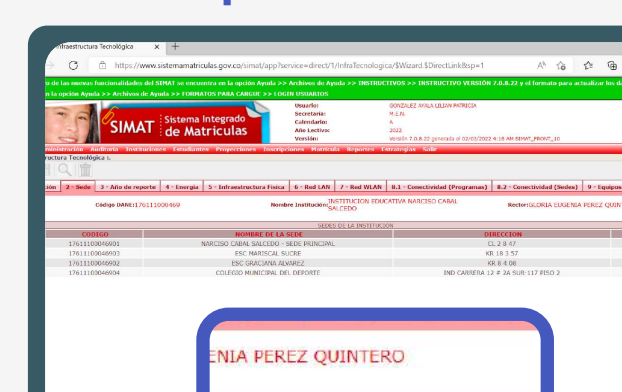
nfraestructura Tecnológica ×  +

https://www.sistemamatriculas.gov.co/simat/app?service=direct/1/InfraTecnologica/$Wizard.$DirectLink&sp=1

de las nuevas funcionalidades del SIMAT se encuentra en la opción Ayuda >> Archivos de Ayuda >> INSTRUCTIVOS >> INSTRUCTIVO VERSIÓN 7.0.8.22 y el formato para actualizar los da
n la opción Ayuda >> Archivos de Ayuda >> FORMATOS PARA CARGUE >> LOGIN USUARIOS

SIMAT Sistema Integrado de Matrículas

Usuario: GONZALEZ AYALA LILIAN PATRICIA
Secretaría: M.E.N.
Calendario: A
Año Lectivo: 2022
Versión: Versión 7.0.8.22 generada el 02/03/2022 4:18 AM SIMAT_FRONT_10

dministración Auditoría Instituciones Estudiantes Proyecciones Inscripciones Matrícula Reportes Estrategias Salir

ructura Tecnológica

ción | 2 - Sede | 3 - Año de reporte | 4 - Energía | 5 - Infraestructura Física | 6 - Red LAN | 7 - Red WLAN | 8.1 - Conectividad (Programas) | 8.2 - Conectividad (Sedes) | 9 - Equipos

Código DANE: 176111000469   Nombre Institución: INSTITUCION EDUCATIVA NARCISO CABAL SALCEDO   Rector: GLORIA EUGENIA PEREZ QUIN

SEDES DE LA INSTITUCION

| CODIGO | NOMBRE DE LA SEDE | DIRECCION |
|---|---|---|
| 176111000469001 | NARCISO CABAL SALCEDO - SEDE PRINCIPAL | CL 2 8 47 |
| 176111000469003 | ESC MARISCAL SUCRE | KR 18 3 57 |
| 176111000469002 | ESC GRACIANA ALVAREZ | KR 8 4 06 |
| 176111000469004 | COLEGIO MUNICIPAL DEL DEPORTE | IND CARRERA 12 # 2A SUR-117 PISO 2 |

ENIA PEREZ QUINTERO